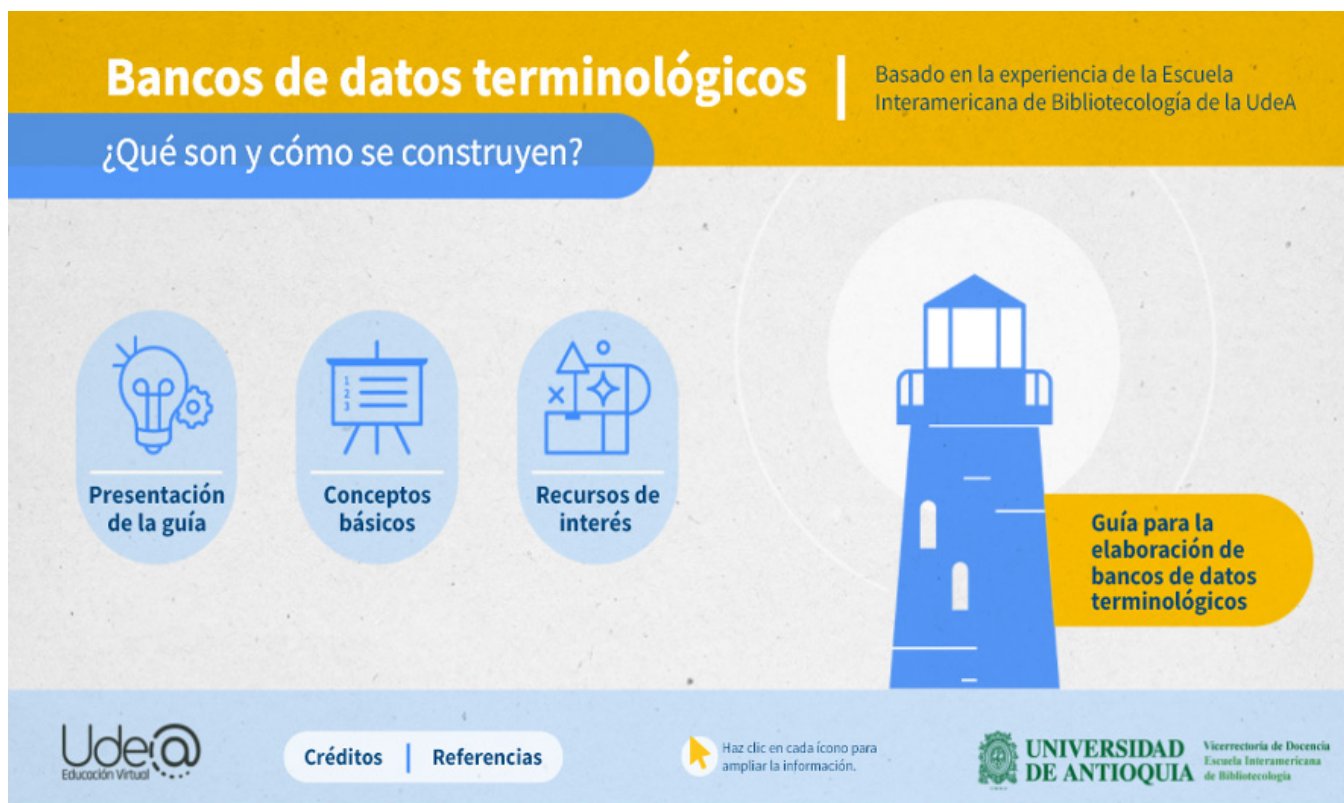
Bancos de datos terminológicos

Basado en la experiencia de la Escuela Interamericana de Bibliotecología de la UdeA

¿Qué son y cómo se construyen?

1
2
3

Presentación de la guía

Conceptos básicos

Recursos de interés

Guía para la elaboración de bancos de datos terminológicos

Ude@
Educación Virtual

Créditos | Referencias

Haz clic en cada ícono para ampliar la información.

UNIVERSIDAD DE ANTIOQUIA

Vicerrectoría de Docencia
Escuela Interamericana de Bibliotecología